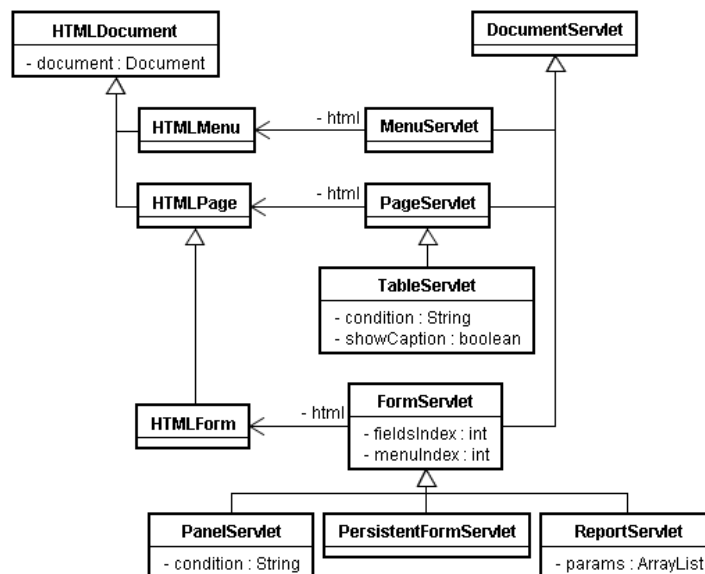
HTMLDocument

- document : Document

DocumentServlet

HTMLMenu

- html

MenuServlet

HTMLPage

- html

PageServlet

TableServlet

- condition : String
- showCaption : boolean

HTMLForm

- html

FormServlet

- fieldsIndex : int
- menuIndex : int

PanelServlet

- condition : String

PersistentFormServlet

ReportServlet

- params : ArrayList